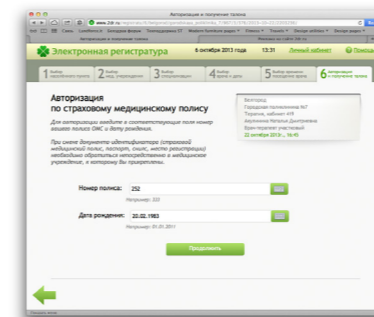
Авторизация и получение талона

www.23lr.ru

Авторизация и получение талона

Электронная регистратура 6 октября 2013 г. 13:31 Личный кабинет Помощь

1 Выбор населённого пункта 2 Выбор мед. учреждения 3 Выбор специальности 4 Выбор врача 5 Выбор времени посещения врача 6 Авторизация и получение талона

Авторизация по страховому медицинскому полису

Для авторизации введите в соответствующие поля номер вашего полиса ОМС и дату рождения.

При смене документа идентификатора (страховой медицинский полис, паспорт, снилс, место регистрации) необходимо обратиться непосредственно в медицинское учреждение, к которому Вы прикреплены.

Вологда,
Городская поликлиника №7
Терапия, кабинет 49
Аверкиева Наталья Дмитриевна
Врач-терапевт участковый
22 октября 2013 г., 16:45

Номер полиса: 252
Например: 333

Дата рождения: 20.02.1983
Например: 01.01.2011

Продолжить